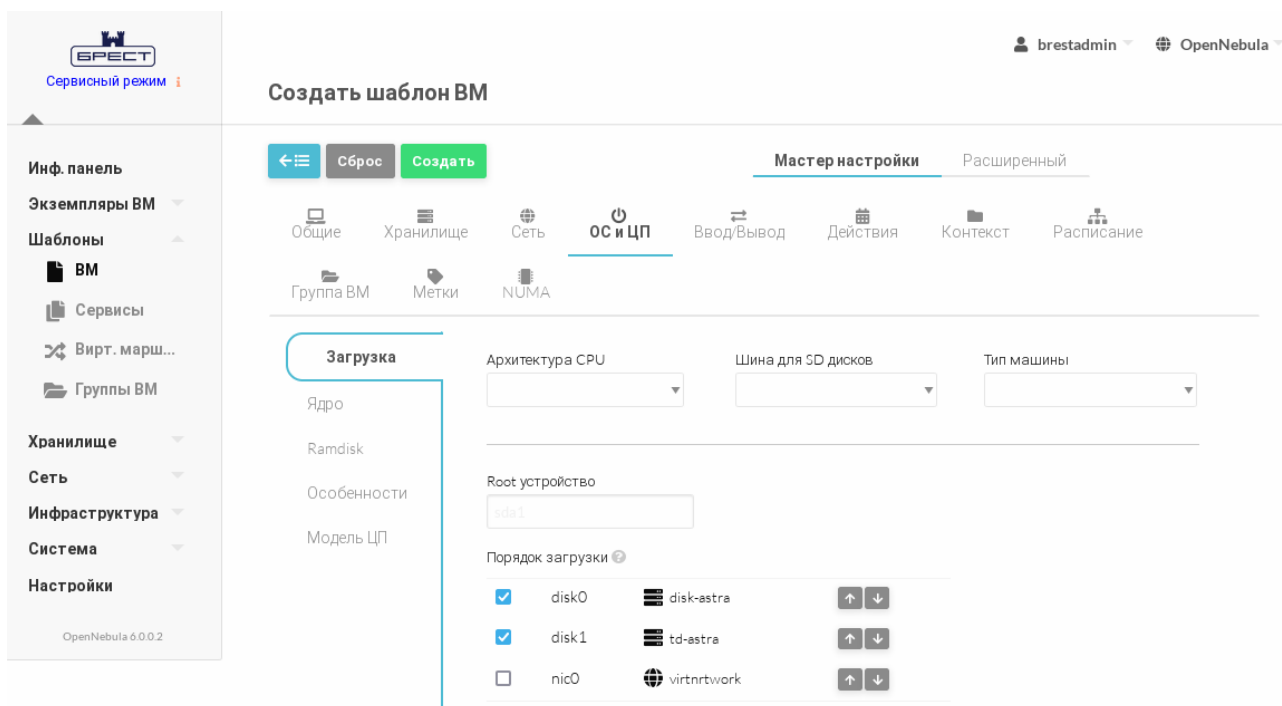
БРЕСТ
Сервисный режим

brestadmin OpenNebula

Создать шаблон ВМ

Инф. панель
Экземпляры ВМ
Шаблоны
ВМ
Сервисы
Вирт. марш...
Группы ВМ
Хранилище
Сеть
Инфраструктура
Система
Настройки

OpenNebula 6.0.0.2

Сброс Создать

Мастер настройки Расширенный

Общие Хранилище Сеть ОС и ЦП Ввод/Вывод Действия Контекст Расписание
Группа ВМ Метки NUMA

Загрузка
Ядро
Ramdisk
Особенности
Модель ЦП

Архитектура CPU
Шина для SD дисков
Тип машины

Root устройство
sda1

Порядок загрузки

| | | |
|---|---|---|
| disk0 | disk-astra | |
| disk1 | td-astra | |
| nic0 | virtnrtwork | |